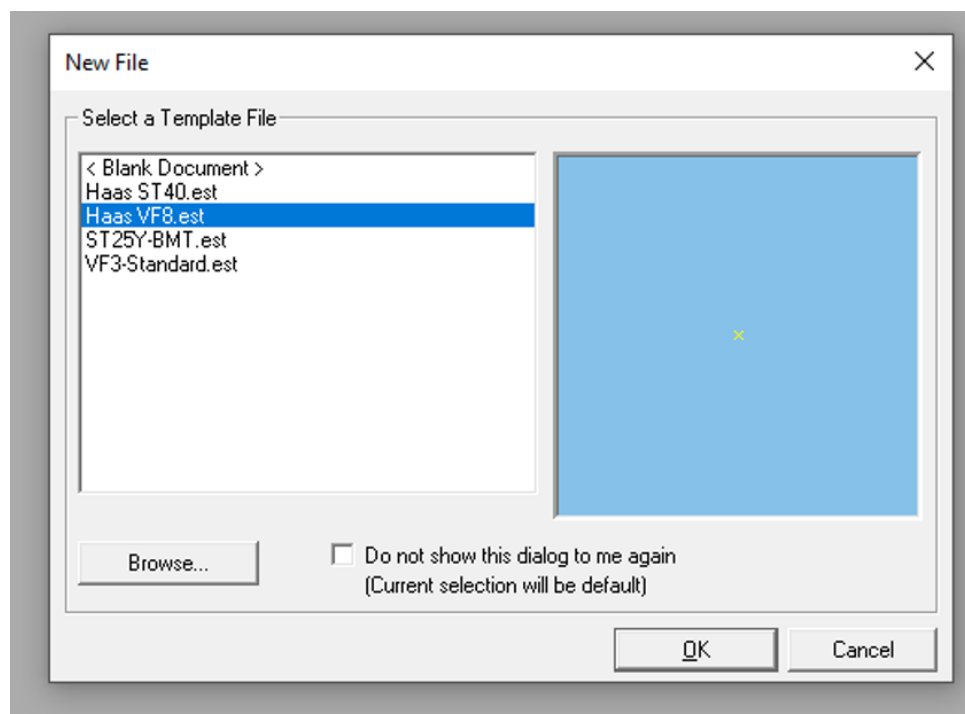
New File

Select a Template File

< Blank Document >
Haas ST40.est
Haas VF8.est
ST25Y-BMT.est
VF3-Standard.est

Browse...

Do not show this dialog to me again
(Current selection will be default)

OK

Cancel